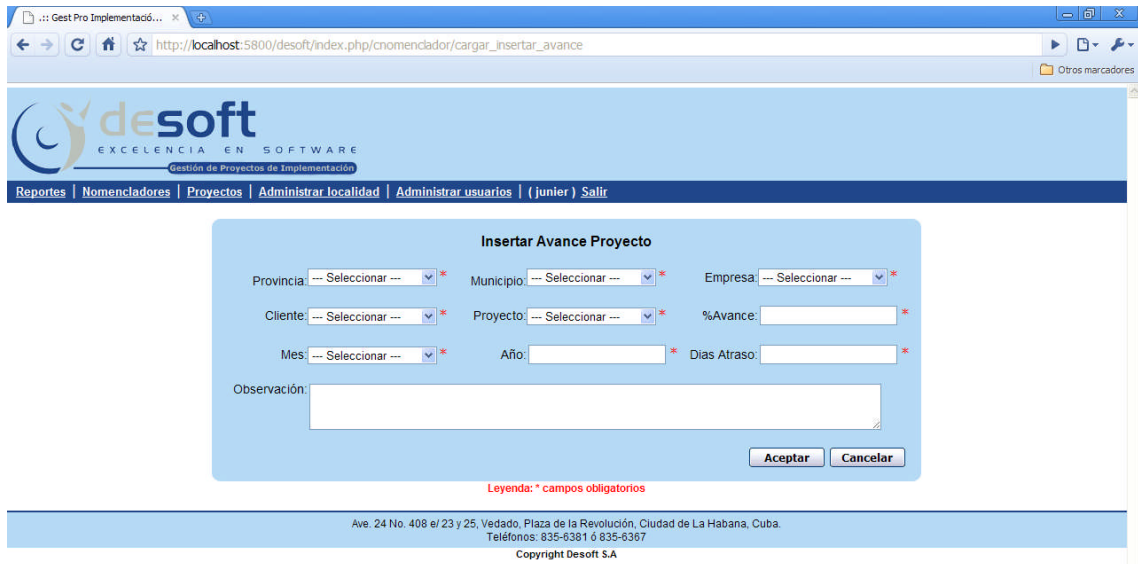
.:: Gest Pro Implementació... ×

http://localhost:5800/desoft/index.php/cnomenclador/cargar_insertar_avance

Otros marcadores

desoft
EXCELENCIA EN SOFTWARE
Gestión de Proyectos de Implementación

Reportes | Nomencladores | Proyectos | Administrar localidad | Administrar usuarios | ( junier ) Salir

Insertar Avance Proyecto

Provincia: --- Seleccionar --- *
Municipio: --- Seleccionar --- *
Empresa: --- Seleccionar --- *
Cliente: --- Seleccionar --- *
Proyecto: --- Seleccionar --- *
%Avance: *
Mes: --- Seleccionar --- *
Año: *
Dias Atraso: *
Observación:

Aceptar
Cancelar

Leyenda: * campos obligatorios

Ave. 24 No. 408 e/ 23 y 25, Vedado, Plaza de la Revolución, Ciudad de La Habana, Cuba.
Teléfonos: 835-6381 ó 835-6367
Copyright Desoft S.A